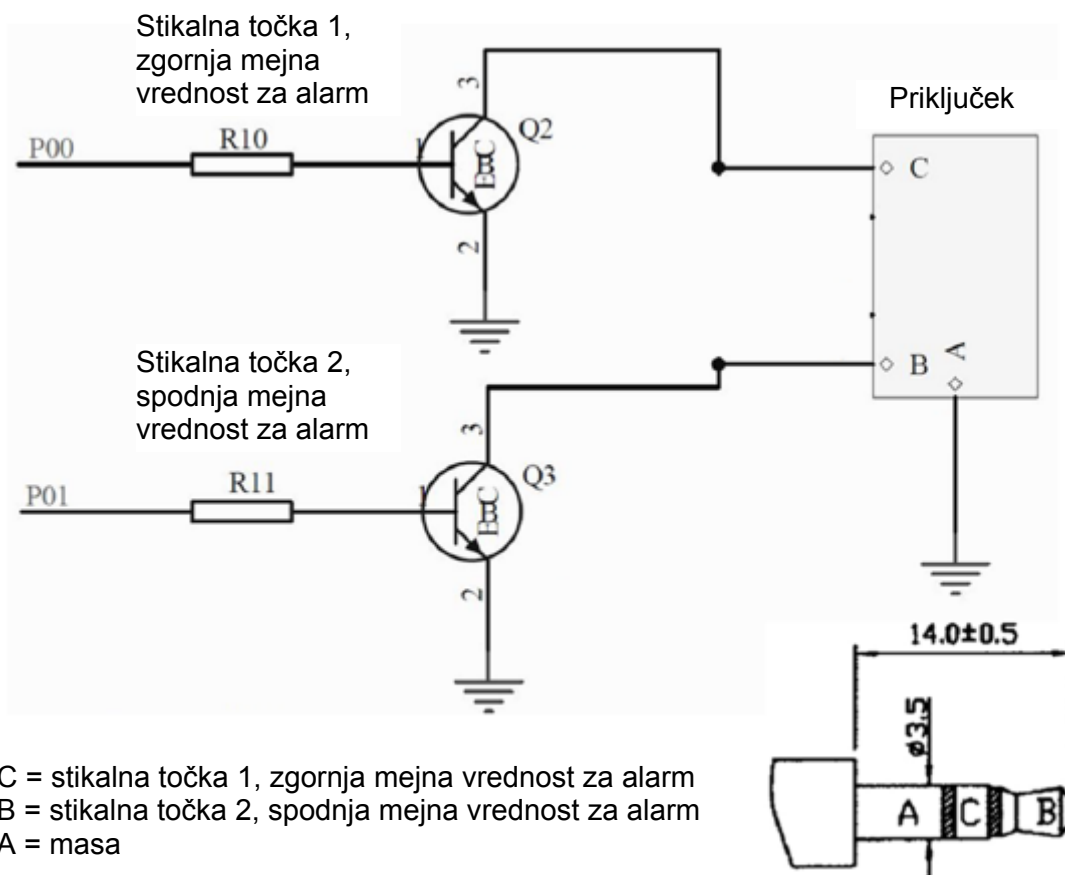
Stikalna točka 1, zgornja mejna vrednost za alarm

Priključek

P00

R10

3

1

Q2

B E C

2

C

B

A

Stikalna točka 2, spodnja mejna vrednost za alarm

P01

R11

3

1

Q3

B E C

2

14.0±0.5

ø3.5

A

C

B

C = stikalna točka 1, zgornja mejna vrednost za alarm
B = stikalna točka 2, spodnja mejna vrednost za alarm
A = masa